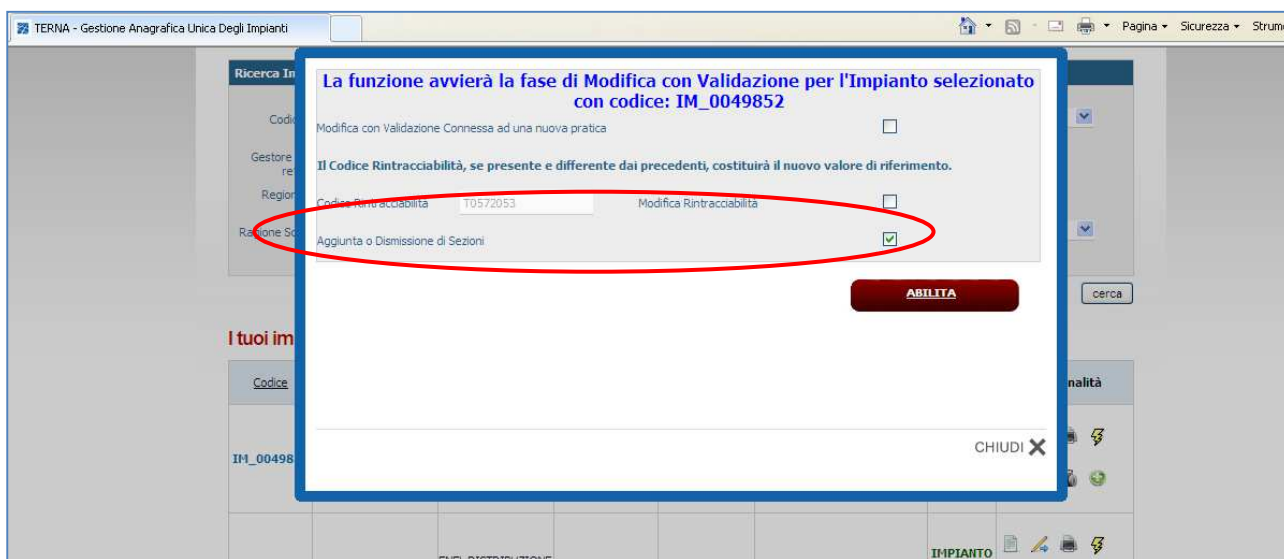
TERNA - Gestione Anagrafica Unica Degli Impianti

Pagina ▾ Sicurezza ▾ Strum

Ricerca In

Codi

Gestore re

Regio

Ragione So

La funzione avvierà la fase di Modifica con Validazione per l'Impianto selezionato con codice: IM_0049852

Modifica con Validazione Connessa ad una nuova pratica

Il Codice Rintracciabilità, se presente e differente dai precedenti, costituirà il nuovo valore di riferimento.

Codice Rintracciabilità T0572053 Modifica Rintracciabilità

Aggiunta o Dismissione di Sezioni

ABILITA

cerca

I tuoi im

Codice

nalità

IM_00498

CHIUDI

IMPIANTO

ENEL DISTRIBUZIONE